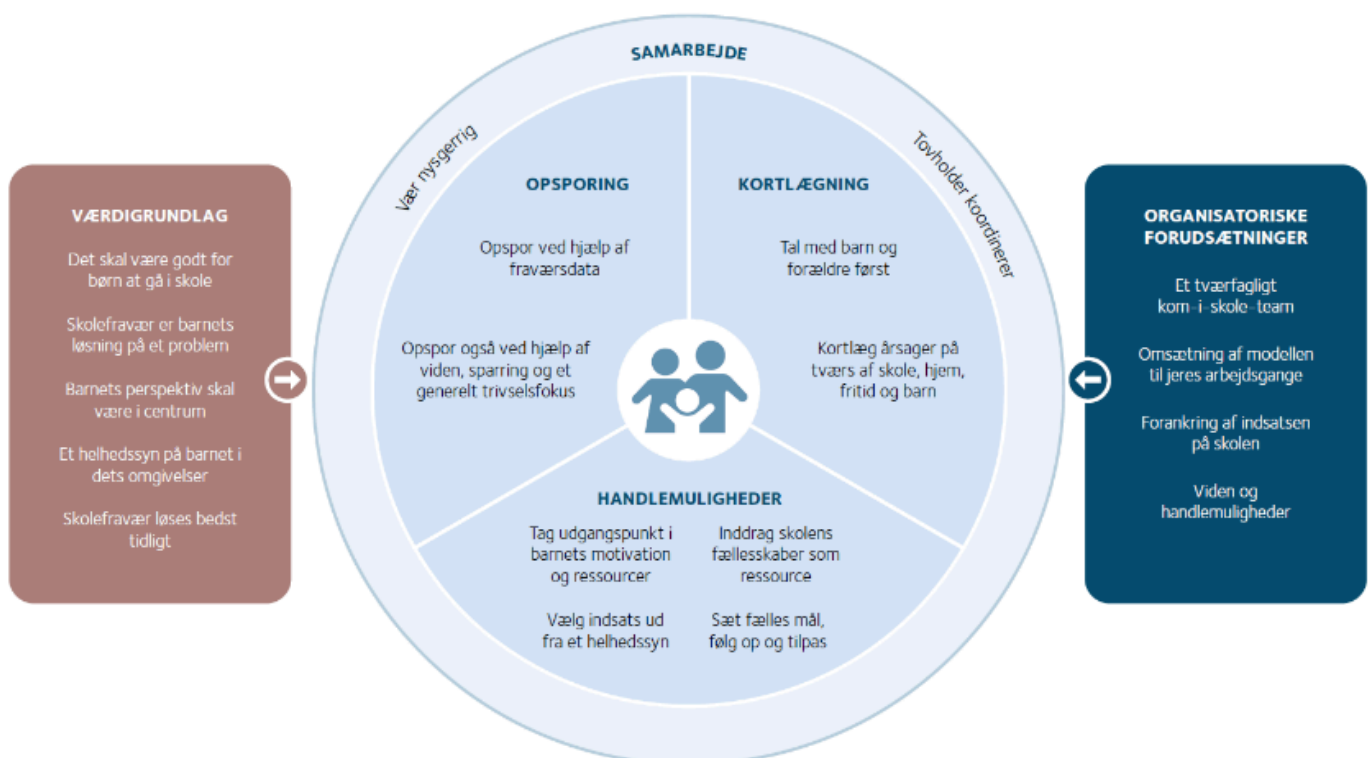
VÆRDIGRUNDLAG

Det skal være godt for børn at gå i skole

Skolefravær er barnets løsning på et problem

Barnets perspektiv skal være i centrum

Et helhedssyn på barnet i dets omgivelser

Skolefravær løses bedst tidligt

SAMARBEJDE

Vær nysgerrig

Tovholder koordinerer

OPSPORING

Opspor ved hjælp af fraværsdata

Opspor også ved hjælp af viden, sparring og et generelt trivselsfokus

KORTLÆGNING

Tal med barn og forældre først

Kortlæg årsager på tværs af skole, hjem, fritid og barn

HANDLEMULIGHEDER

Tag udgangspunkt i barnets motivation og ressourcer

Inddrag skolens fællesskaber som ressource

Vælg indsats ud fra et helhedssyn

Sæt fælles mål, følg op og tilpas

ORGANISATORISKE FORUDSÆTNINGER

Et tværfagligt kom-i-skole-team

Omsætning af modellen til jeres arbejdsgange

Forankring af indsatsen på skolen

Viden og handlemuligheder